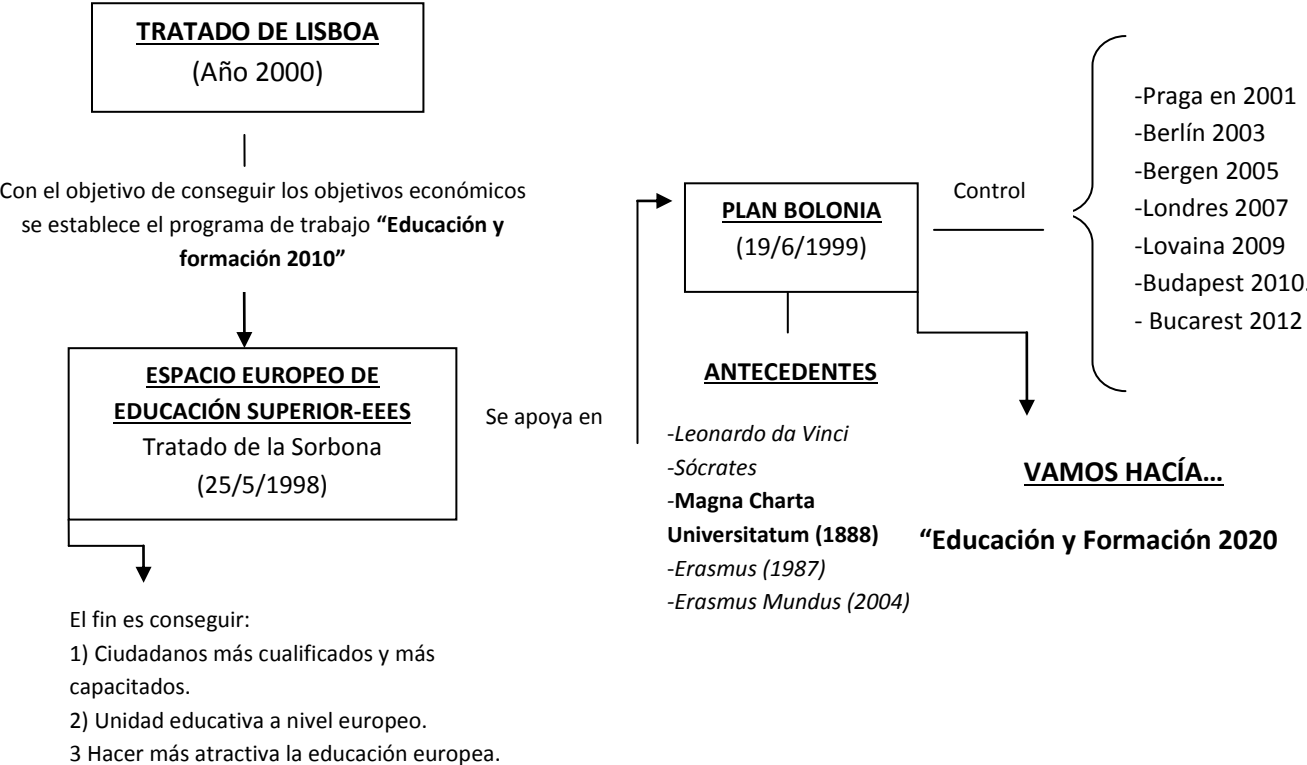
TRATADO DE LISBOA
(Año 2000)

Con el objetivo de conseguir los objetivos económicos se establece el programa de trabajo **"Educación y formación 2010"**

ESPACIO EUROPEO DE EDUCACIÓN SUPERIOR-EEES
Tratado de la Sorbona
(25/5/1998)

El fin es conseguir:
1) Ciudadanos más cualificados y más capacitados.
2) Unidad educativa a nivel europeo.
3 Hacer más atractiva la educación europea.

Se apoya en

PLAN BOLONIA
(19/6/1999)

Control

-Praga en 2001
-Berlín 2003
-Bergen 2005
-Londres 2007
-Lovaina 2009
-Budapest 2010
- Bucarest 2012

ANTECEDENTES

-*Leonardo da Vinci*
-*Sócrates*
-**Magna Charta Universitatum (1888)**
-*Erasmus (1987)*
-*Erasmus Mundus (2004)*

VAMOS HACÍA…

"Educación y Formación 2020